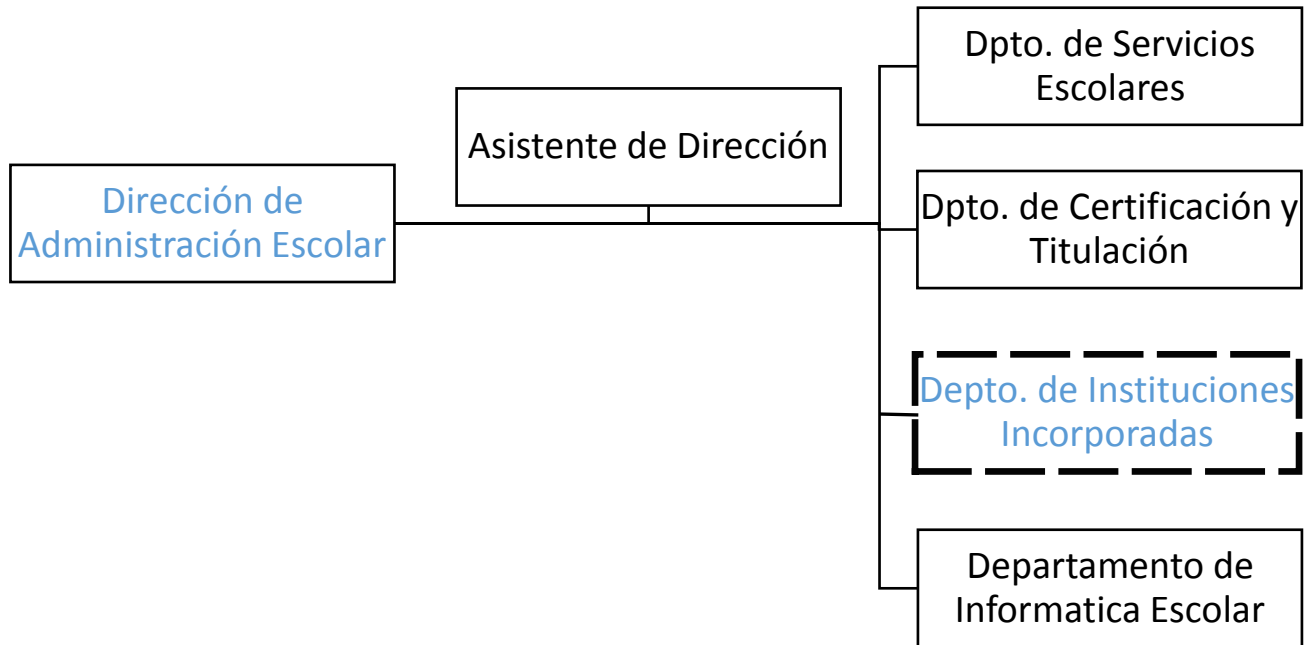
Dirección de Administración Escolar

Asistente de Dirección

Dpto. de Servicios Escolares

Dpto. de Certificación y Titulación

Depto. de Instituciones Incorporadas

Departamento de Informatica Escolar